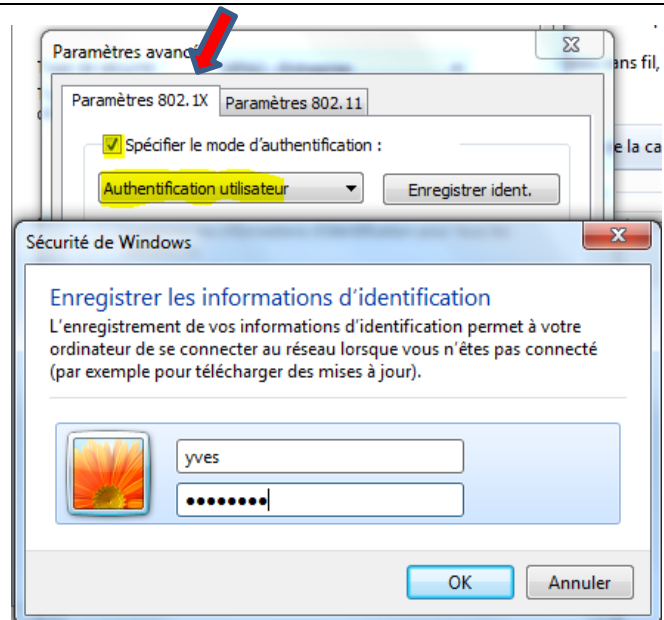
Paramètres avanc

ans fil,

Paramètres 802.1X | Paramètres 802.11

Spécifier le mode d'authentification :

Authentification utilisateur

Enregistrer ident.

e la ca

Sécurité de Windows

Enregistrer les informations d'identification

L'enregistrement de vos informations d'identification permet à votre ordinateur de se connecter au réseau lorsque vous n'êtes pas connecté (par exemple pour télécharger des mises à jour).

yves

••••••••

OK

Annuler